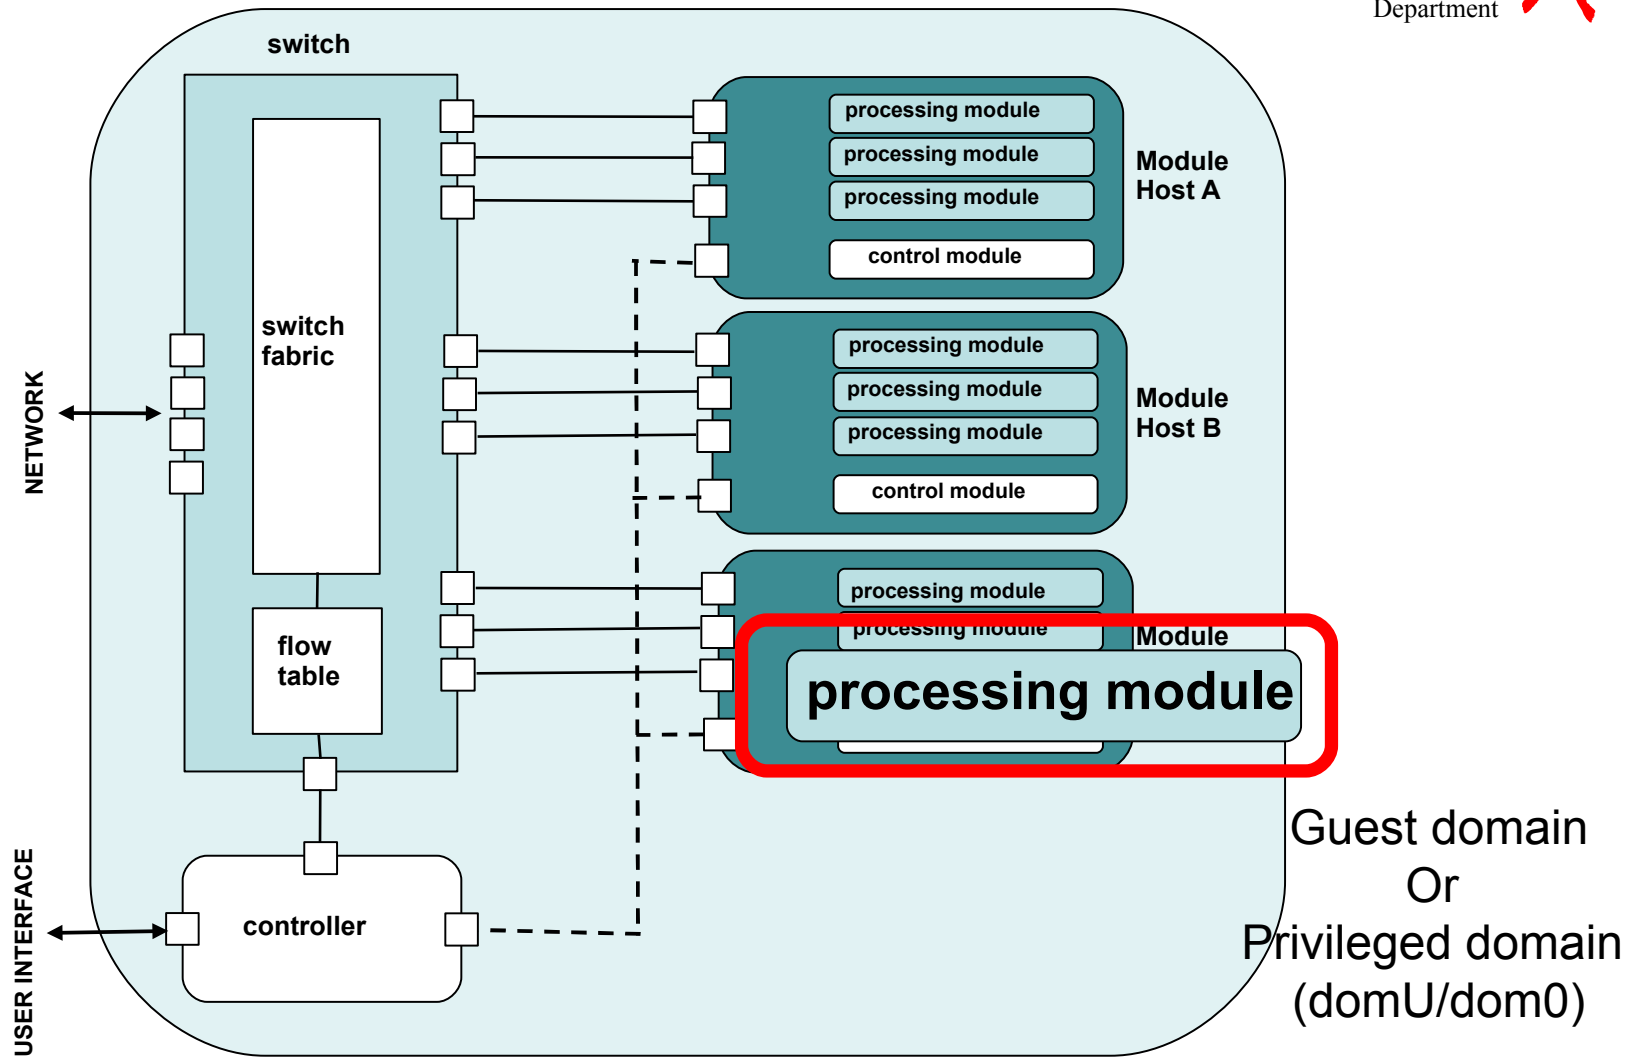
Department

switch

switch fabric

flow table

controller

NETWORK

USER INTERFACE

processing module
processing module
processing module
control module

Module Host A

processing module
processing module
processing module
control module

Module Host B

processing module
processing module

Module

processing module

Guest domain
Or
Privileged domain
(domU/dom0)